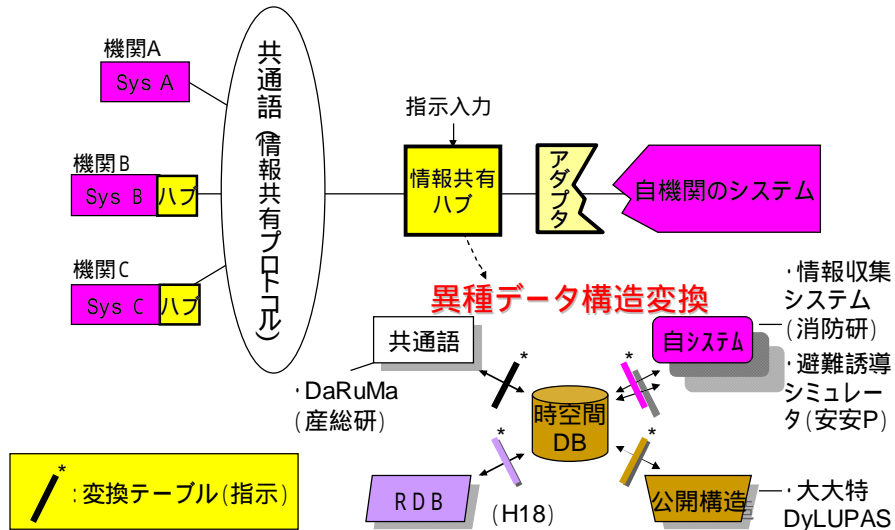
機関A
Sys A

機関B
Sys B ハブ

機関C
Sys C ハブ

共通語（情報共有プロトコル）

指示入力

情報共有ハブ

アダプタ

自機関のシステム

異種データ構造変換

共通語

・DaRuMa（産総研）

時空間DB

自システム

・情報収集システム（消防研）

・避難誘導シミュレータ（安安P）

RDB

（H18）

公開構造

・大大特DyLUPAS

: 変換テーブル（指示）

*
*
*
*
*